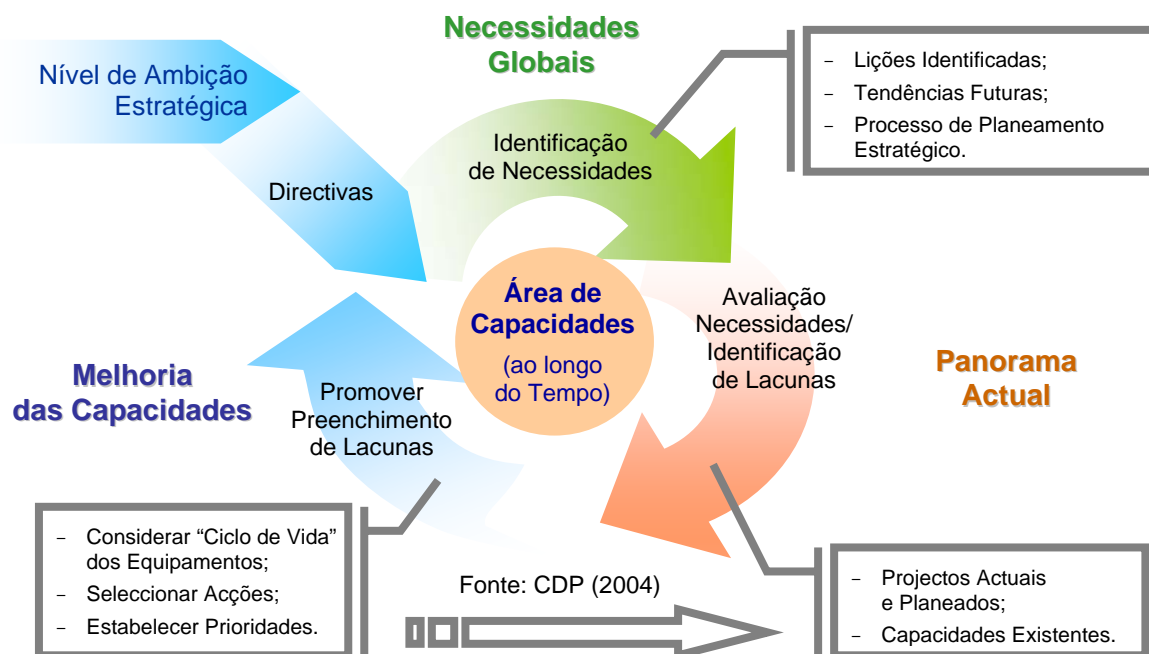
Nível de Ambição Estratégica

Directivas

Necessidades Globais

Identificação de Necessidades

- Lições Identificadas;
- Tendências Futuras;
- Processo de Planeamento Estratégico.

Área de Capacidades
(ao longo do Tempo)

Avaliação Necessidades/ Identificação de Lacunas

Panorama Actual

Melhoria das Capacidades

Promover Preenchimento de Lacunas

- Considerar "Ciclo de Vida" dos Equipamentos;
- Seleccionar Acções;
- Estabelecer Prioridades.

Fonte: CDP (2004)

- Projectos Actuais e Planeados;
- Capacidades Existentes.